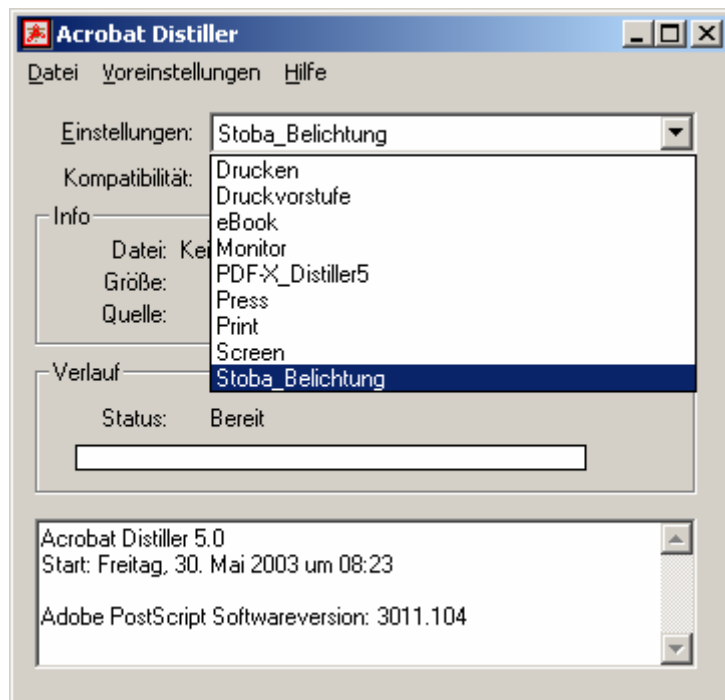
Acrobat Distiller

Datei Voreinstellungen Hilfe

Einstellungen: Stoba_Belichtung

Kompatibilität:

Drucken
Druckvorstufe
eBook
Monitor
PDF-X_Distiller5
Press
Print
Screen
Stoba_Belichtung

Info

Datei: Kei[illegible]

Größe:

Quelle:

Verlauf

Status: Bereit

Acrobat Distiller 5.0
Start: Freitag, 30. Mai 2003 um 08:23

Adobe PostScript Softwareversion: 3011.104